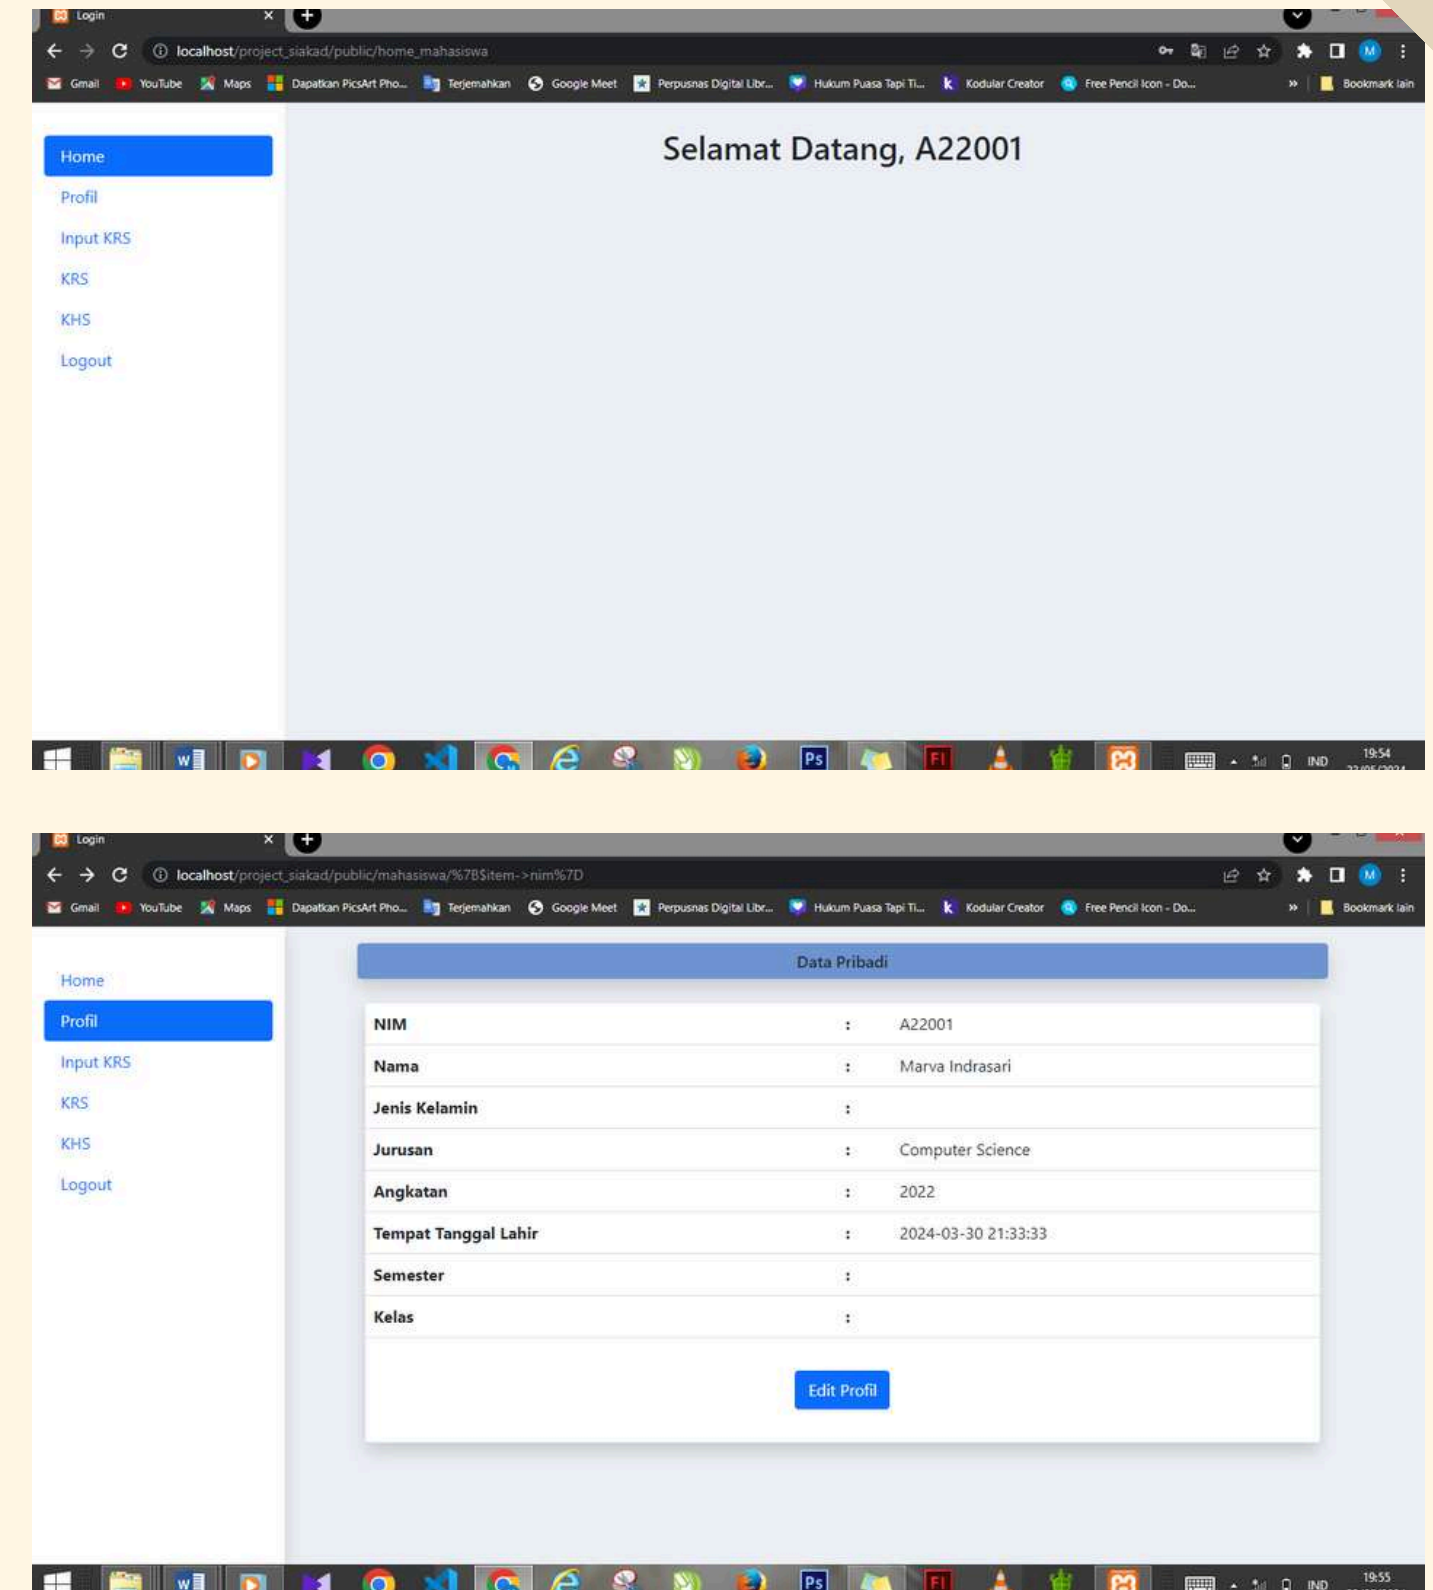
Login

localhost/project_siakad/public/home_mahasiswa

Gmail YouTube Maps Dapatkan PicsArt Pho... Terjemahkan Google Meet Perpusnas Digital Libr... Hukum Puasa Tapi Ti... Kodular Creator Free Pencil Icon - Do... Bookmark lain

Home
Profil
Input KRS
KRS
KHS
Logout

Selamat Datang, A22001

IND 19:54

Login

localhost/project_siakad/public/mahasiswa/%7B$item->nim%7D

Gmail YouTube Maps Dapatkan PicsArt Pho... Terjemahkan Google Meet Perpusnas Digital Libr... Hukum Puasa Tapi Ti... Kodular Creator Free Pencil Icon - Do... Bookmark lain

Home
Profil
Input KRS
KRS
KHS
Logout

Data Pribadi

| | | |
|---|---|---|
| NIM | : | A22001 |
| Nama | : | Marva Indrasari |
| Jenis Kelamin | : | |
| Jurusan | : | Computer Science |
| Angkatan | : | 2022 |
| Tempat Tanggal Lahir | : | 2024-03-30 21:33:33 |
| Semester | : | |
| Kelas | : | |

Edit Profil

IND 19:55